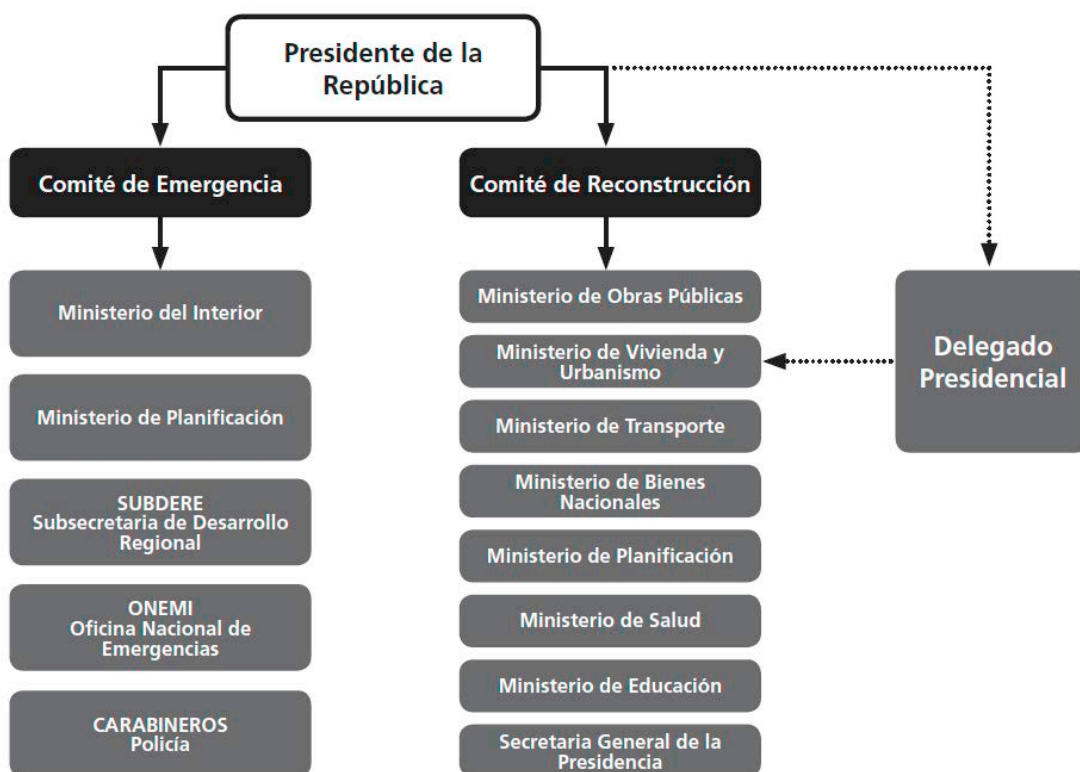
Presidente de la República

Comité de Emergencia

Ministerio del Interior

Ministerio de Planificación

SUBDERE
Subsecretaria de Desarrollo Regional

ONEMI
Oficina Nacional de Emergencias

CARABINEROS
Policía

Comité de Reconstrucción

Ministerio de Obras Públicas

Ministerio de Vivienda y Urbanismo

Ministerio de Transporte

Ministerio de Bienes Nacionales

Ministerio de Planificación

Ministerio de Salud

Ministerio de Educación

Secretaria General de la Presidencia

Delegado Presidencial